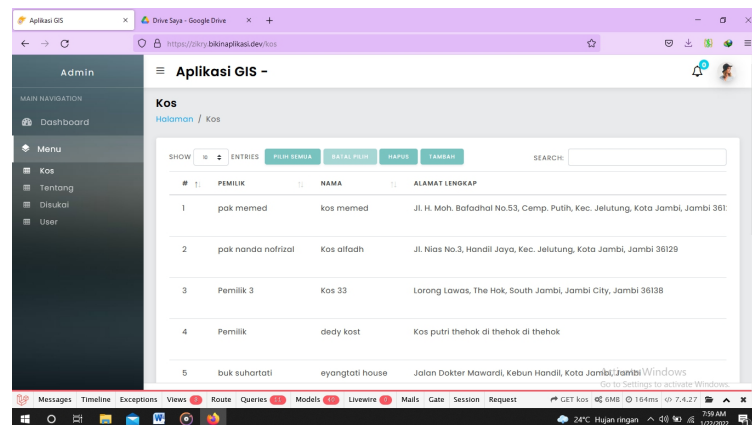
Aplikasi GIS ×
Drive Saya - Google Drive × +
https://zikry.bikinaplikasi.dev/kos

Admin
MAIN NAVIGATION
Dashboard
Menu
Kos
Tentang
Disukai
User

≡ Aplikasi GIS -

Kos
Halaman / Kos

SHOW 10 ENTRIES PILIH SEMUA BATAL PILIH HAPUS TAMBAH SEARCH:

| # | PEMILIK | NAMA | ALAMAT LENGKAP |
|---|---|---|---|
| 1 | pak memed | kos memed | Jl. H. Moh. Bafadhal No.53, Cemp. Putih, Kec. Jelutung, Kota Jambi, Jambi 361 |
| 2 | pak nanda nofrizal | Kos alfadh | Jl. Nias No.3, Handil Jaya, Kec. Jelutung, Kota Jambi, Jambi 36129 |
| 3 | Pemilik 3 | Kos 33 | Lorong Lawas, The Hok, South Jambi, Jambi City, Jambi 36138 |
| 4 | Pemilik | dedy kost | Kos putri thehok di thehok di thehok |
| 5 | buk suhartati | eyangtati house | Jalan Dokter Mawardi, Kebun Handil, Kota Jambi, Jambi |

Activate Windows
Go to Settings to activate Windows.

Messages Timeline Exceptions Views 0 Route Queries 11 Models 49 Livewire 0 Mails Gate Session Request GET kos 6MB 164ms 7.4.27

24°C Hujan ringan 7:59 AM 1/22/2022